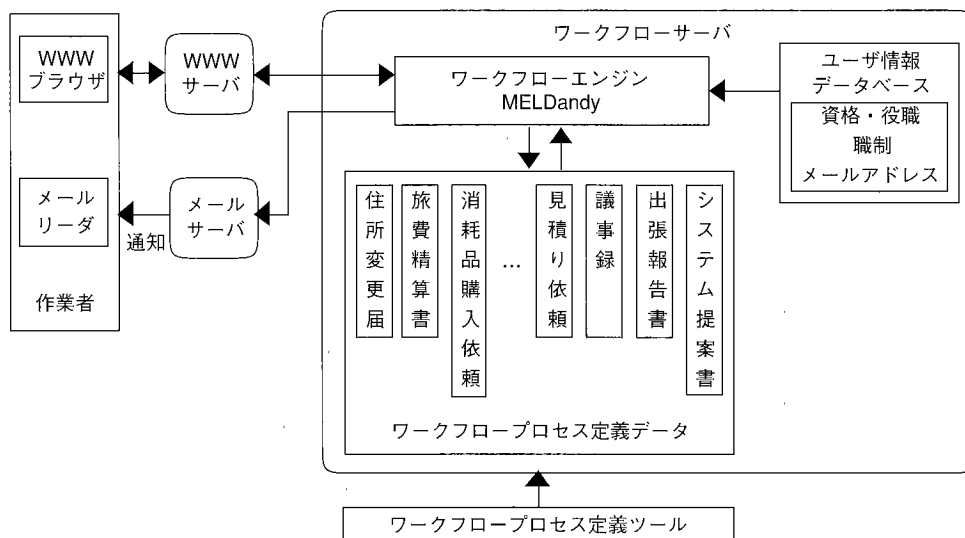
WWW ブラウザ

WWW サーバ

ワークフローサーバ

ワークフローエンジン MELDandy

ユーザ情報 データベース

資格・役職 職制 メールアドレス

メール リーダ

メール サーバ

通知

作業者

住所変更届

旅費精算書

消耗品購入依頼

…

見積り依頼

議事録

出張報告書

システム提案書

ワークフロープロセス定義データ

ワークフロープロセス定義ツール